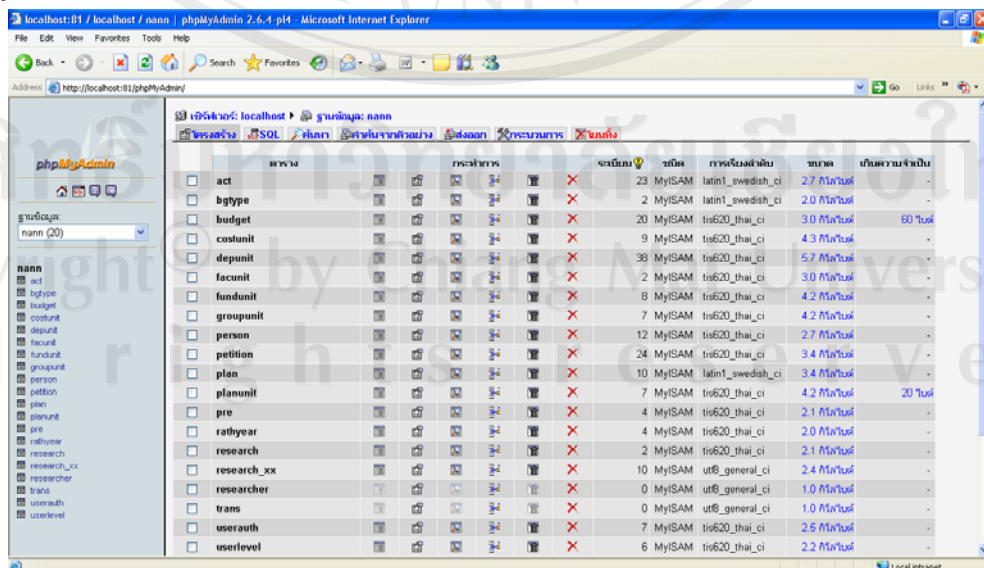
localhost:81 / localhost / nann | phpMyAdmin 2.6.4-pl4 - Microsoft Internet Explorer

File Edit View Favorites Tools Help

Back Search Favorites

Address http://localhost:81/phpMyAdmin/ Go Links

phpMyAdmin

ฐานข้อมูล:
nann (20)

nann
act
bgtype
budget
costunit
depunit
facunit
fundunit
groupunit
person
petition
plan
planunit
pre
rathyear
research
research_xx
researcher
trans
userauth
userlevel

เซิร์ฟเวอร์: localhost ▸ ฐานข้อมูล: nann

โครงสร้าง SQL ค้นหา สำค้นจากตัวอย่าง ส่งออก กระบวนการ โยนทิ้ง

| | ตาราง | กระทำการ | | | | | | ระเบียน | ชนิด | การเรียงลำดับ | ขนาด | เกินความจำเป็น |
|---|---|---|---|---|---|---|---|---|---|---|---|---|
| ☐ | act | | | | | | ✕ | 23 | MyISAM | latin1_swedish_ci | 2.7 กิโลไบต์ | - |
| ☐ | bgtype | | | | | | ✕ | 2 | MyISAM | latin1_swedish_ci | 2.0 กิโลไบต์ | - |
| ☐ | budget | | | | | | ✕ | 20 | MyISAM | tis620_thai_ci | 3.0 กิโลไบต์ | 60 ไบต์ |
| ☐ | costunit | | | | | | ✕ | 9 | MyISAM | tis620_thai_ci | 4.3 กิโลไบต์ | - |
| ☐ | depunit | | | | | | ✕ | 38 | MyISAM | tis620_thai_ci | 5.7 กิโลไบต์ | - |
| ☐ | facunit | | | | | | ✕ | 2 | MyISAM | tis620_thai_ci | 3.0 กิโลไบต์ | - |
| ☐ | fundunit | | | | | | ✕ | 8 | MyISAM | tis620_thai_ci | 4.2 กิโลไบต์ | - |
| ☐ | groupunit | | | | | | ✕ | 7 | MyISAM | tis620_thai_ci | 4.2 กิโลไบต์ | - |
| ☐ | person | | | | | | ✕ | 12 | MyISAM | tis620_thai_ci | 2.7 กิโลไบต์ | - |
| ☐ | petition | | | | | | ✕ | 24 | MyISAM | tis620_thai_ci | 3.4 กิโลไบต์ | - |
| ☐ | plan | | | | | | ✕ | 10 | MyISAM | latin1_swedish_ci | 3.4 กิโลไบต์ | - |
| ☐ | planunit | | | | | | ✕ | 7 | MyISAM | tis620_thai_ci | 4.2 กิโลไบต์ | 20 ไบต์ |
| ☐ | pre | | | | | | ✕ | 4 | MyISAM | tis620_thai_ci | 2.1 กิโลไบต์ | - |
| ☐ | rathyear | | | | | | ✕ | 4 | MyISAM | tis620_thai_ci | 2.0 กิโลไบต์ | - |
| ☐ | research | | | | | | ✕ | 2 | MyISAM | tis620_thai_ci | 2.1 กิโลไบต์ | - |
| ☐ | research_xx | | | | | | ✕ | 10 | MyISAM | utf8_general_ci | 2.4 กิโลไบต์ | - |
| ☐ | researcher | | | | | | ✕ | 0 | MyISAM | utf8_general_ci | 1.0 กิโลไบต์ | - |
| ☐ | trans | | | | | | ✕ | 0 | MyISAM | utf8_general_ci | 1.0 กิโลไบต์ | - |
| ☐ | userauth | | | | | | ✕ | 7 | MyISAM | tis620_thai_ci | 2.5 กิโลไบต์ | - |
| ☐ | userlevel | | | | | | ✕ | 6 | MyISAM | tis620_thai_ci | 2.2 กิโลไบต์ | - |

Local intranet

ลิขสิทธิ์มหาวิทยาลัยเชียงใหม่
Copyright © by Chiang Mai University
All rights reserved